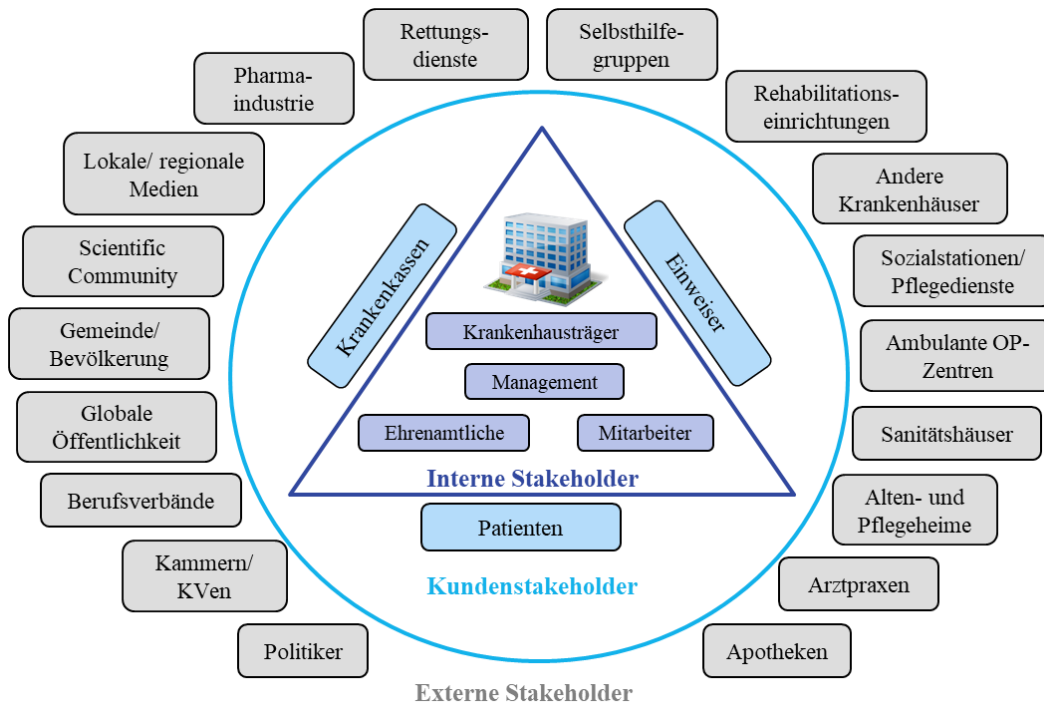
Rettungsdienste

Selbsthilfegruppen

Pharmaindustrie

Rehabilitationseinrichtungen

Lokale/ regionale Medien

Andere Krankenhäuser

Scientific Community

Sozialstationen/ Pflegedienste

Gemeinde/ Bevölkerung

Ambulante OP-Zentren

Globale Öffentlichkeit

Sanitätshäuser

Berufsverbände

Alten- und Pflegeheime

Kammern/ KVen

Arztpraxen

Politiker

Apotheken

Krankenkassen

Einweiser

Krankenhausträger

Management

Ehrenamtliche

Mitarbeiter

Interne Stakeholder

Patienten

Kundenstakeholder

Externe Stakeholder